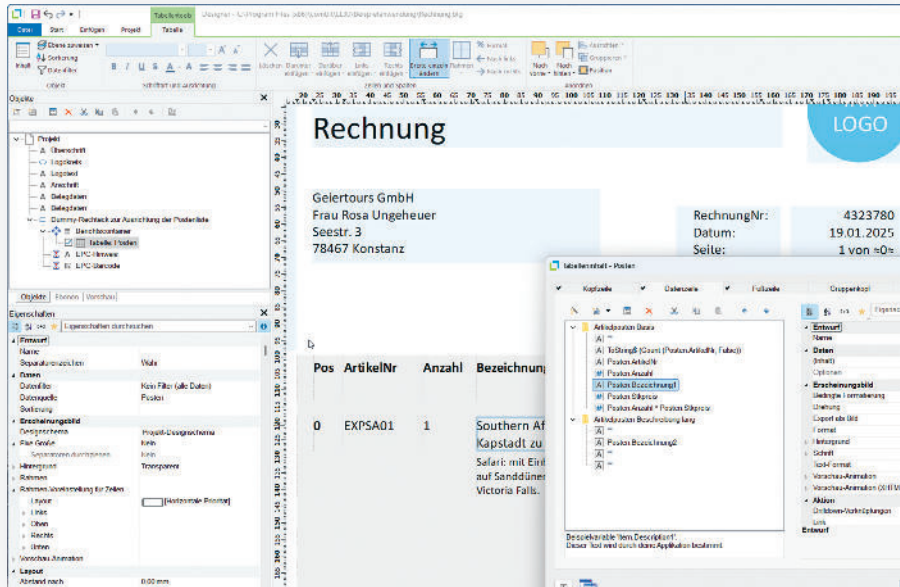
Tabelle-Tools

Designer - C:\Program Files (x86)\combit\LL30\Beispiele\Rechnung.lbl

Datei Start Einfügen Projekt Tabelle

Ebene auswählen Sortierung Daten-Filter

Inhalt

Objekt Schriftart und Ausrichtung

Löschen Darüber einfügen Darunter einfügen Links einfügen Rechts einfügen Ebene gleiche Breiten Rahmen Verbinden Nach links Nach rechts

Zeilen und Spalten

Nach vorne Nach hinten Ausrichten Gruppieren Position

Anordnen

Objekte

Projekt
Überschrift
Logokreis
Logotext
Anschrift
Belegdaten
Belegdaten
Dummy-Rechteck zur Ausrichtung der Postenliste
Berichtscontainer
Tabelle: Posten
EPC-Hinweis
EPC-Barcode

Objekte Ebenen Variablen

Eigenschaften

Eigenschaften durchsuchen

Entwurf
Name Walle
Separatorenzeichen
Daten
Datenfilter Kein Filter (alle Daten)
Datenquelle Posten
Sortierung
Erscheinungsbild
Designschema Projekt-Designschema
Fixe Größe Nein
Separatoren durchziehen Nein
Hintergrund Transparent
Rahmen
Rahmen-Voreinstellung für Zeilen
Layout [Horizontale Priorität]
Links
Oben
Rechts
Unten
Vorschau-Animation
Layout
Abstand nach 0.00 mm

Rechnung

LOGO

Geiertours GmbH
Frau Rosa Ungeheuer
Seestr. 3
78467 Konstanz

RechnungNr: 4323780
Datum: 19.01.2025
Seite: 1 von =0=

Pos ArtikelNr Anzahl Bezeichnung

0 EXPSA01 1 Southern Af
Kapstadt zu
Safari: mit Ein
auf Sanddüne
Victoria Falls.

Tabelleninhalt - Posten

Kopfzeile Datenzeile Fußzeile Gruppenkopf

Artikelposten Daten
ToString$ (Count (Posten.ArtikelNr, False))
Posten.ArtikelNr
Posten.Anzahl
Posten.Bezeichnung1
Posten.Stkpreis
Posten.Anzahl * Posten.Stkpreis
Artikelposten Beschreibung lang
Posten.Bezeichnung2

Entwurf
Daten
(Inhalt)
Optionen
Erscheinungsbild
Bedingte Formatierung
Drehung
Export als Bild
Format
Hintergrund
Rahmen
Schrift
Text-Format
Vorschau-Animation
Vorschau-Animation (Wiff)
Aktion
Drilldown-Verknüpfungen
Link
Entwurf

Beispielvariable 'Item.Description1'.
Dieser Text wird durch deine Applikation bestimmt.